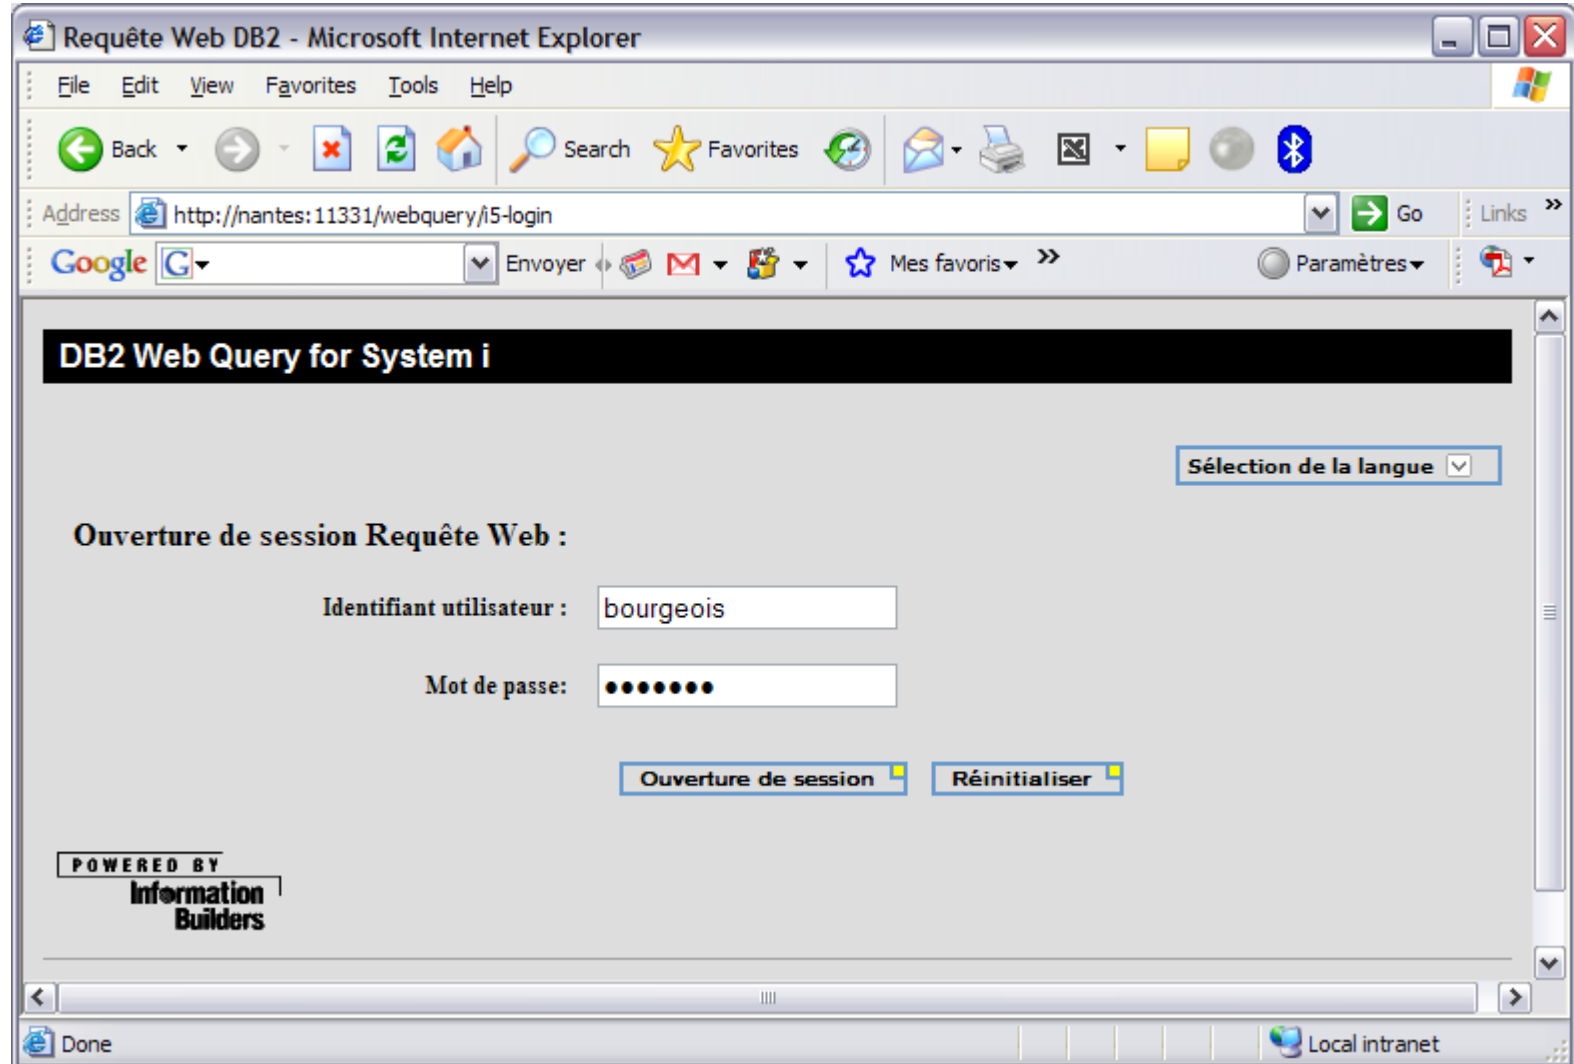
Requête Web DB2 - Microsoft Internet Explorer

File Edit View Favorites Tools Help

Back Search Favorites

Address http://nantes:11331/webquery/i5-login Go Links »

Google G Envoyer Mes favoris » Paramètres

DB2 Web Query for System i

Sélection de la langue

Ouverture de session Requête Web :

Identifiant utilisateur : bourgeois

Mot de passe: •••••••

Ouverture de session Réinitialiser

POWERED BY Information Builders

Done Local intranet